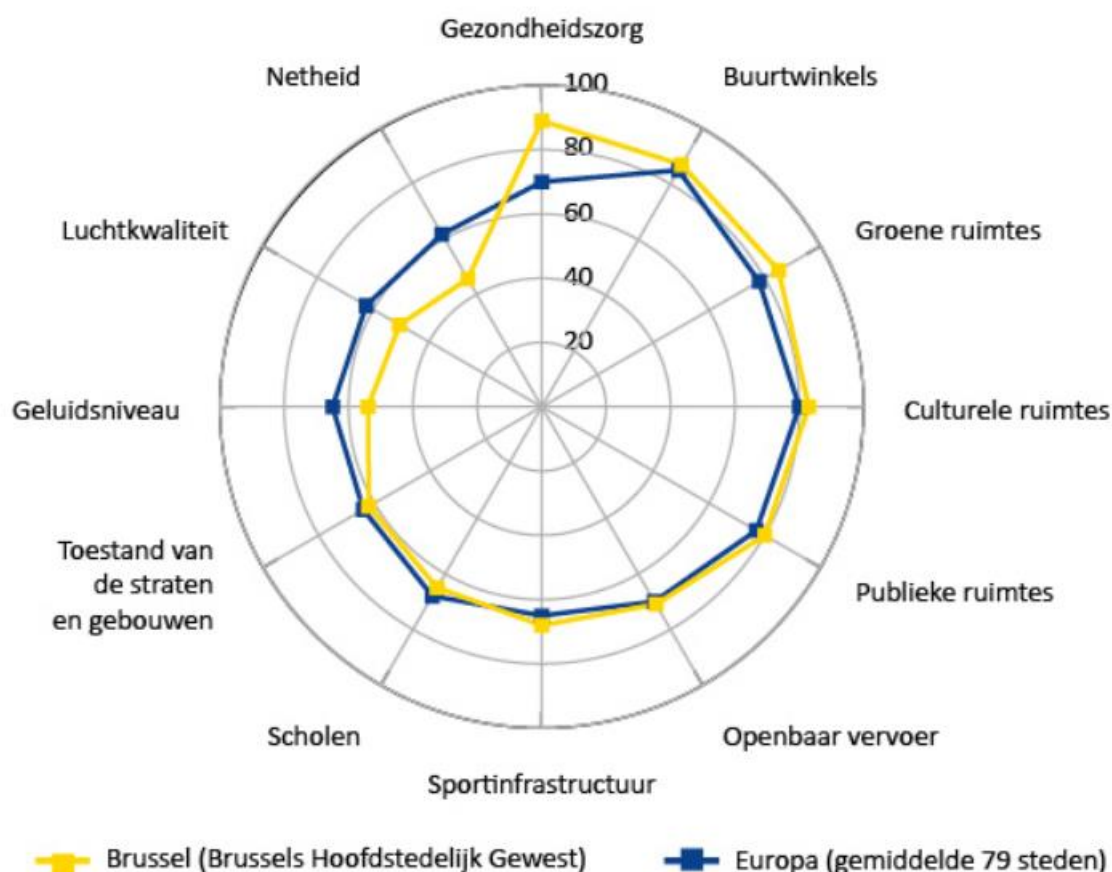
Gezondheidszorg

Buurtwinkels

Groene ruimtes

Culturele ruimtes

Publieke ruimtes

Openbaar vervoer

Sportinfrastructuur

Scholen

Toestand van de straten en gebouwen

Geluidsniveau

Luchtkwaliteit

Netheid

100
80
60
40
20

Brussel (Brussels Hoofdstedelijk Gewest)

Europa (gemiddelde 79 steden)